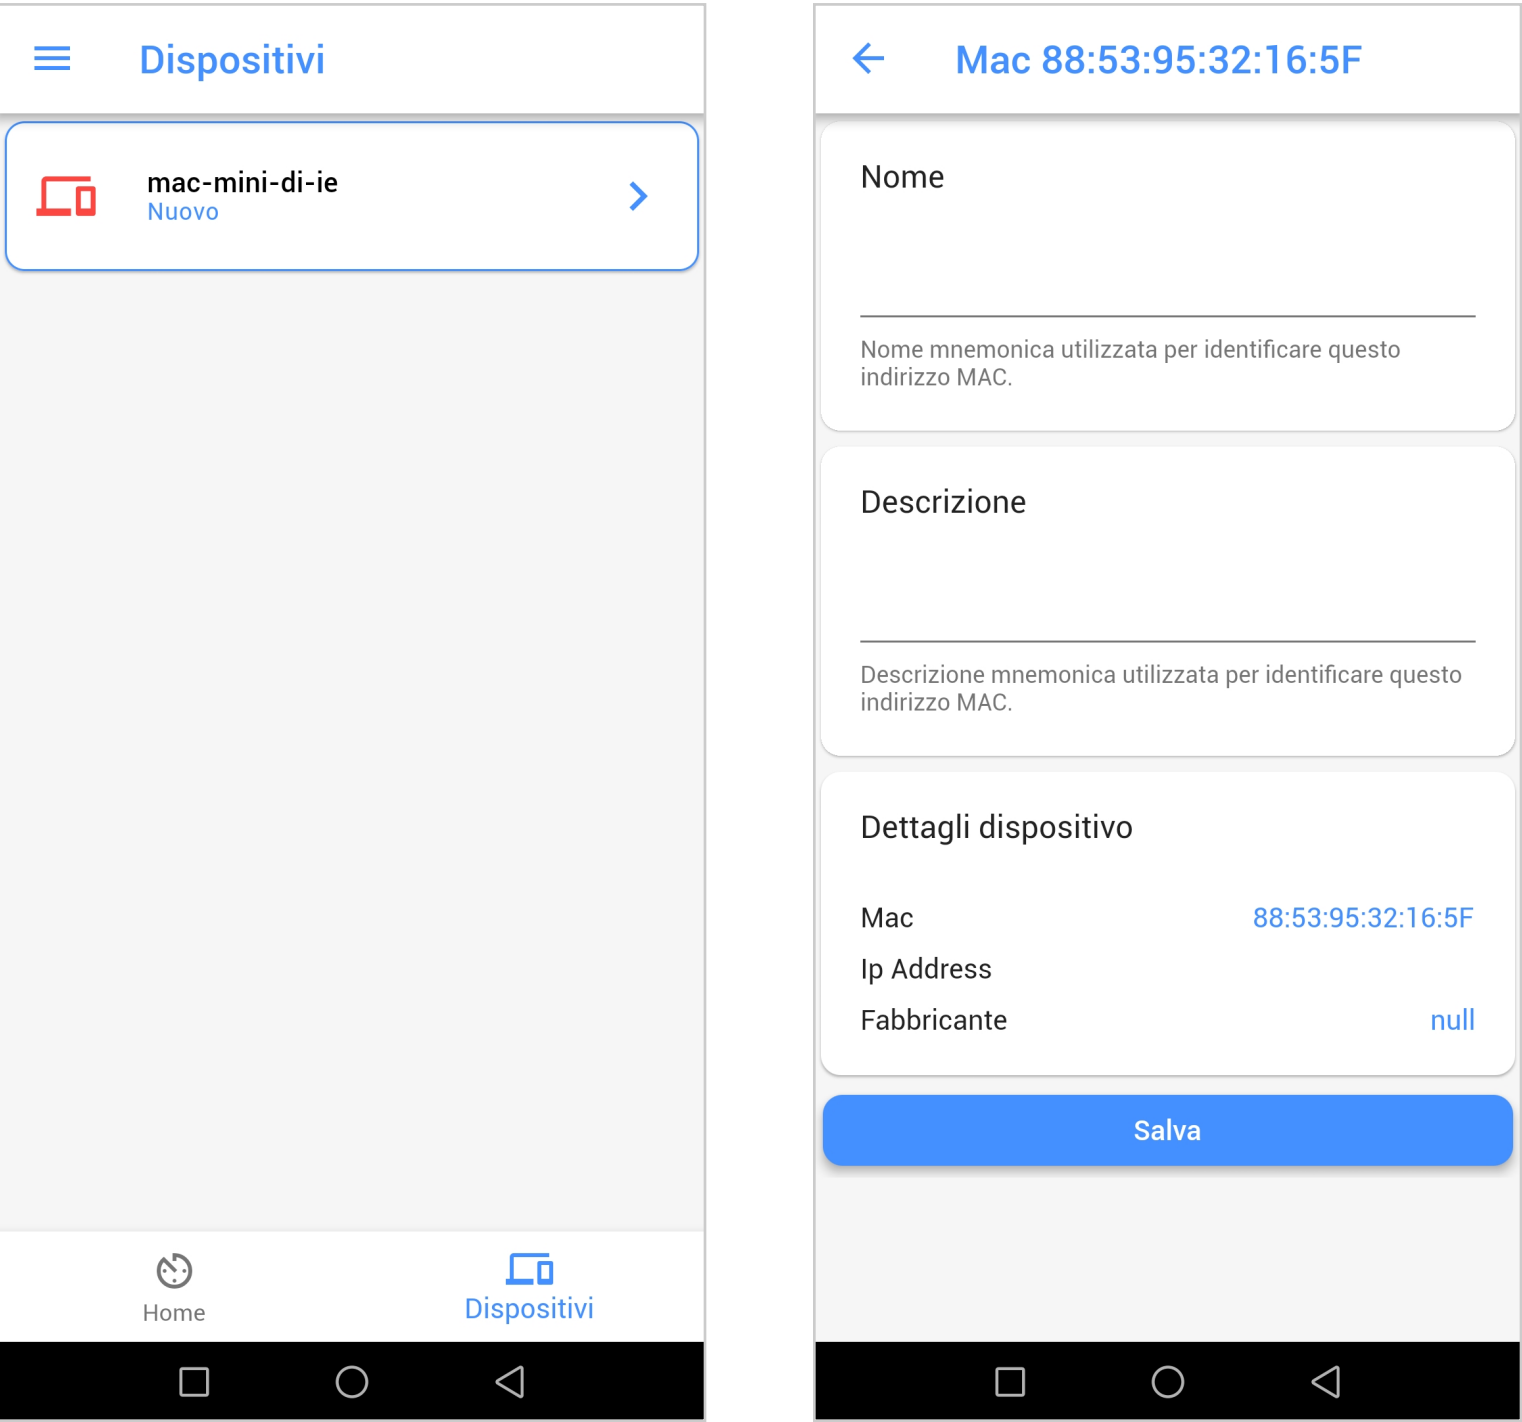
Dispositivi

mac-mini-di-ie
Nuovo

Home
Dispositivi

Mac 88:53:95:32:16:5F

Nome

Nome mnemonica utilizzata per identificare questo indirizzo MAC.

Descrizione

Descrizione mnemonica utilizzata per identificare questo indirizzo MAC.

Dettagli dispositivo

Mac 88:53:95:32:16:5F
Ip Address
Fabbricante null

Salva